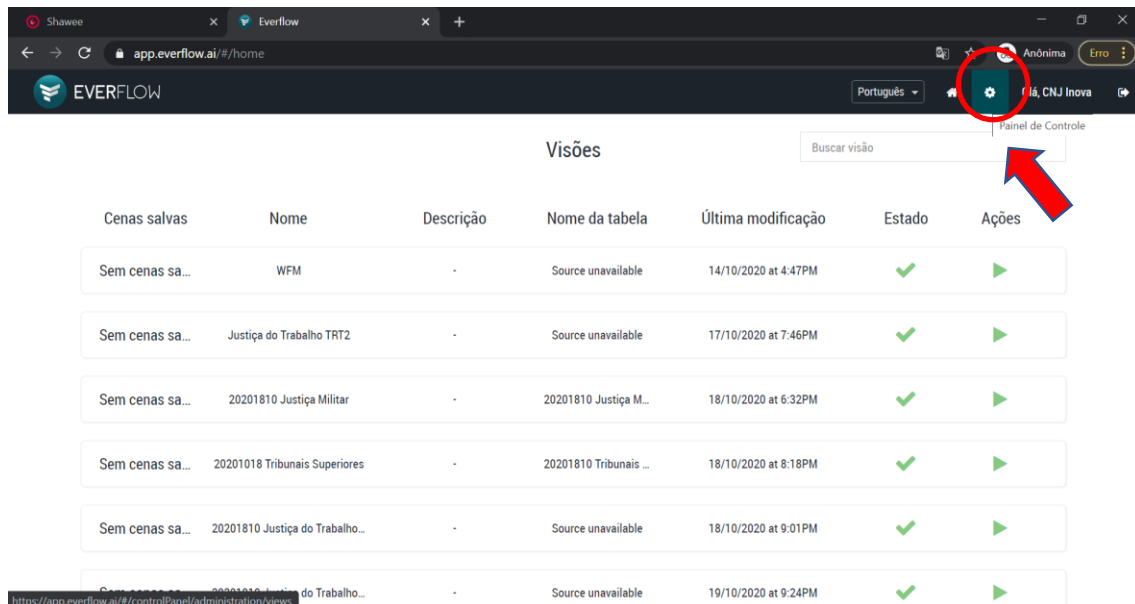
Shawee
Everflow
app.everflow.ai/#/home
Anônima
Erro
EVERFLOW
Português
Olá, CNJ Inova
Painel de Controle
Visões
Buscar visão

| Cenas salvas | Nome | Descrição | Nome da tabela | Última modificação | Estado | Ações |
|---|---|---|---|---|---|---|
| Sem cenas sa... | WFM | - | Source unavailable | 14/10/2020 at 4:47PM | | |
| Sem cenas sa... | Justiça do Trabalho TRT2 | - | Source unavailable | 17/10/2020 at 7:46PM | | |
| Sem cenas sa... | 20201810 Justiça Militar | - | 20201810 Justiça M... | 18/10/2020 at 6:32PM | | |
| Sem cenas sa... | 20201018 Tribunais Superiores | - | 20201810 Tribunais ... | 18/10/2020 at 8:18PM | | |
| Sem cenas sa... | 20201810 Justiça do Trabalho... | - | Source unavailable | 18/10/2020 at 9:01PM | | |
| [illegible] | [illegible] do Trabalho... | - | Source unavailable | 19/10/2020 at 9:24PM | | |

https://app.everflow.ai/#/controlPanel/administration/views